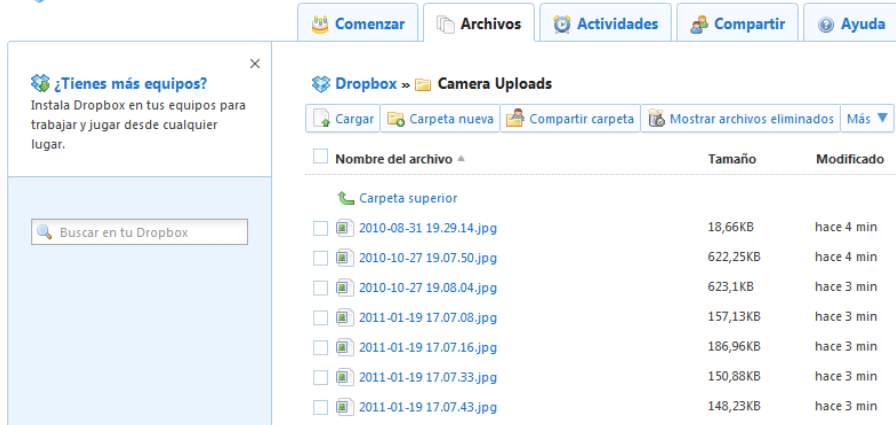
Comenzar
Archivos
Actividades
Compartir
Ayuda

×
¿Tienes más equipos?
Instala Dropbox en tus equipos para trabajar y jugar desde cualquier lugar.

Buscar en tu Dropbox

Dropbox » Camera Uploads

Cargar
Carpeta nueva
Compartir carpeta
Mostrar archivos eliminados
Más

| Nombre del archivo | Tamaño | Modificado |
|---|---|---|
| Carpeta superior | | |
| 2010-08-31 19.29.14.jpg | 18,66KB | hace 4 min |
| 2010-10-27 19.07.50.jpg | 622,25KB | hace 4 min |
| 2010-10-27 19.08.04.jpg | 623,1KB | hace 3 min |
| 2011-01-19 17.07.08.jpg | 157,13KB | hace 3 min |
| 2011-01-19 17.07.16.jpg | 186,96KB | hace 3 min |
| 2011-01-19 17.07.33.jpg | 150,88KB | hace 3 min |
| 2011-01-19 17.07.43.jpg | 148,23KB | hace 3 min |